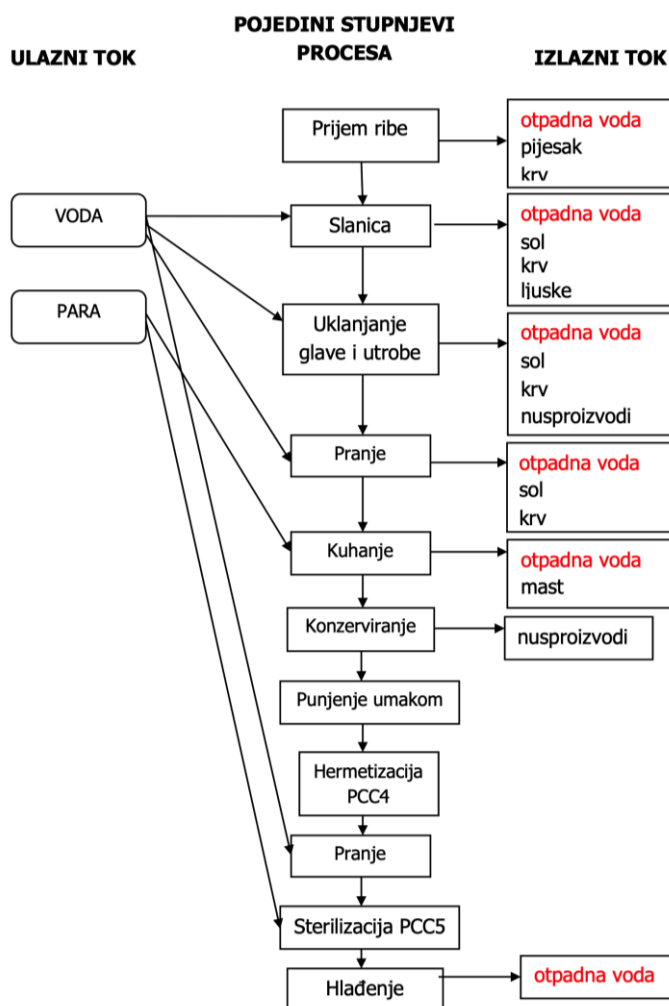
ULAZNI TOK

POJEDINI STUPNJEVI PROCESA

IZLAZNI TOK

VODA

PARA

Prijem ribe

otpadna voda
pijesak
krv

Slanica

otpadna voda
sol
krv
ljuske

Uklanjanje glave i utrobe

otpadna voda
sol
krv
nusproizvodi

Pranje

otpadna voda
sol
krv

Kuhanje

otpadna voda
mast

Konzerviranje

nusproizvodi

Punjenje umakom

Hermetizacija PCC4

Pranje

Sterilizacija PCC5

Hlađenje

otpadna voda